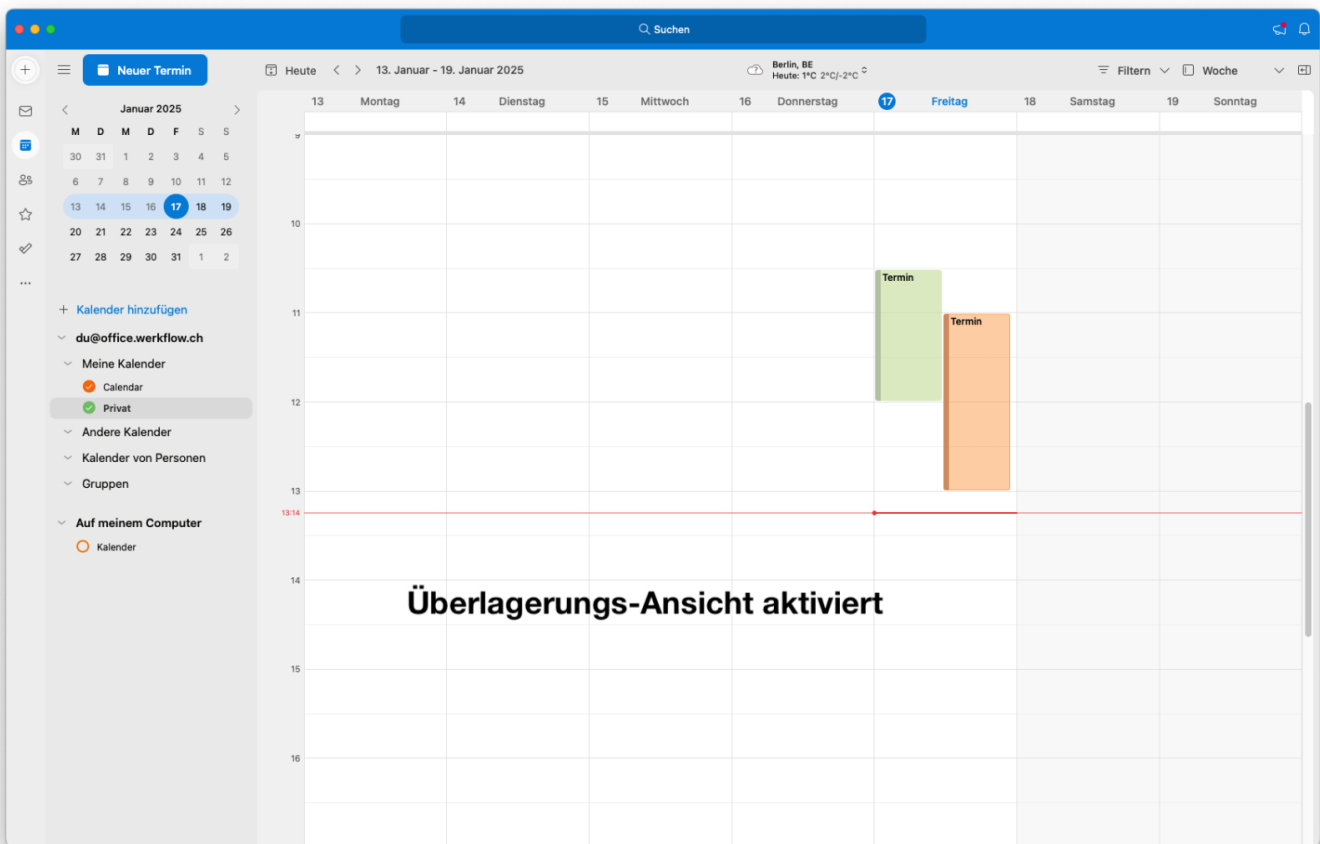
Suchen

Neuer Termin

Heute 13. Januar - 19. Januar 2025

Berlin, BE
Heute: 1°C 2°C/-2°C

Filtern Woche

Januar 2025

| M | D | M | D | F | S | S |
|---|---|---|---|---|---|---|
| 30 | 31 | 1 | 2 | 3 | 4 | 5 |
| 6 | 7 | 8 | 9 | 10 | 11 | 12 |
| 13 | 14 | 15 | 16 | 17 | 18 | 19 |
| 20 | 21 | 22 | 23 | 24 | 25 | 26 |
| 27 | 28 | 29 | 30 | 31 | 1 | 2 |

+ Kalender hinzufügen

du@office.werkflow.ch

Meine Kalender

Calendar

Privat

Andere Kalender

Kalender von Personen

Gruppen

Auf meinem Computer

Kalender

13 Montag 14 Dienstag 15 Mittwoch 16 Donnerstag 17 Freitag 18 Samstag 19 Sonntag

9

10

11

12

13

13:14

14

15

16

Termin

Termin

Überlagerungs-Ansicht aktiviert